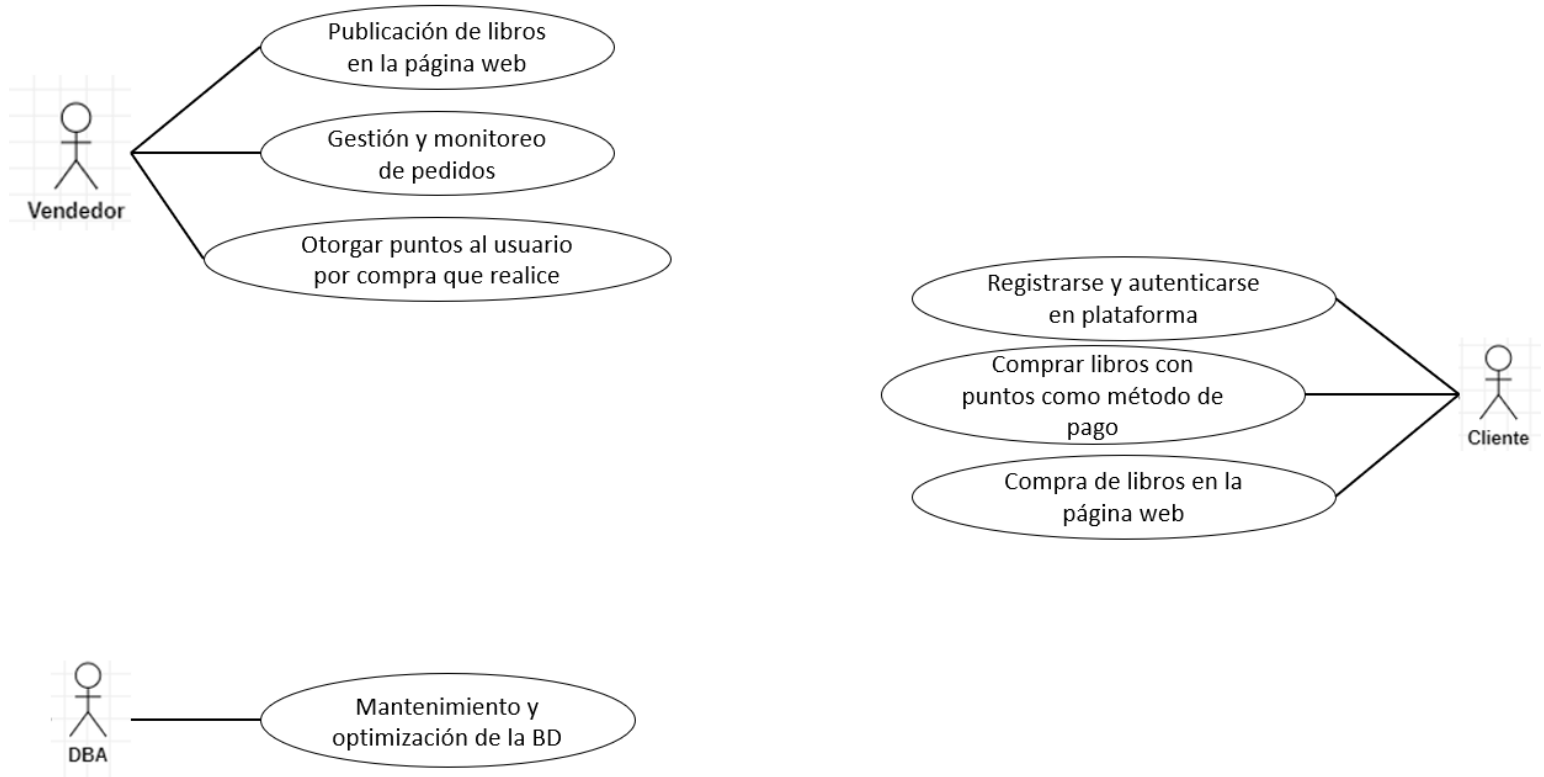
Vendedor

Publicación de libros en la página web

Gestión y monitoreo de pedidos

Otorgar puntos al usuario por compra que realice

Registrarse y autenticarse en plataforma

Comprar libros con puntos como método de pago

Compra de libros en la página web

Cliente

DBA

Mantenimiento y optimización de la BD